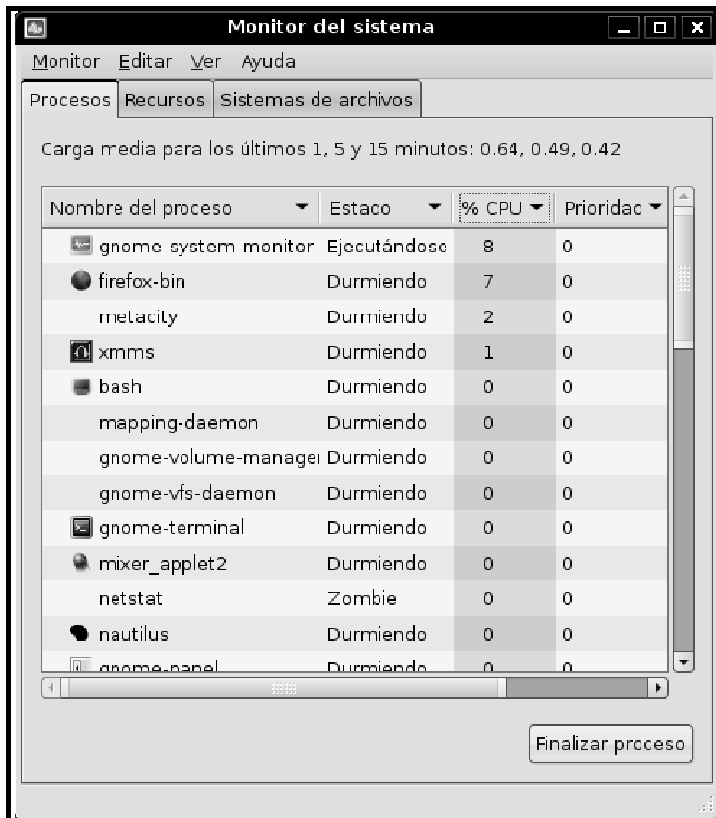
Monitor del sistema

Monitor Editar Ver Ayuda

Procesos Recursos Sistemas de archivos

Carga media para los últimos 1, 5 y 15 minutos: 0.64, 0.49, 0.42

| Nombre del proceso | Estado | % CPU | Prioridad |
|---|---|---|---|
| gnome system monitor | Ejecutándose | 8 | 0 |
| firefox-bin | Durmiendo | 7 | 0 |
| metacity | Durmiendo | 2 | 0 |
| xmms | Durmiendo | 1 | 0 |
| bash | Durmiendo | 0 | 0 |
| mapping-daemon | Durmiendo | 0 | 0 |
| gnome-volume-manager | Durmiendo | 0 | 0 |
| gnome-vfs-daemon | Durmiendo | 0 | 0 |
| gnome-terminal | Durmiendo | 0 | 0 |
| mixer_applet2 | Durmiendo | 0 | 0 |
| netstat | Zombie | 0 | 0 |
| nautilus | Durmiendo | 0 | 0 |
| gnome-panel | Durmiendo | 0 | 0 |

Finalizar proceso